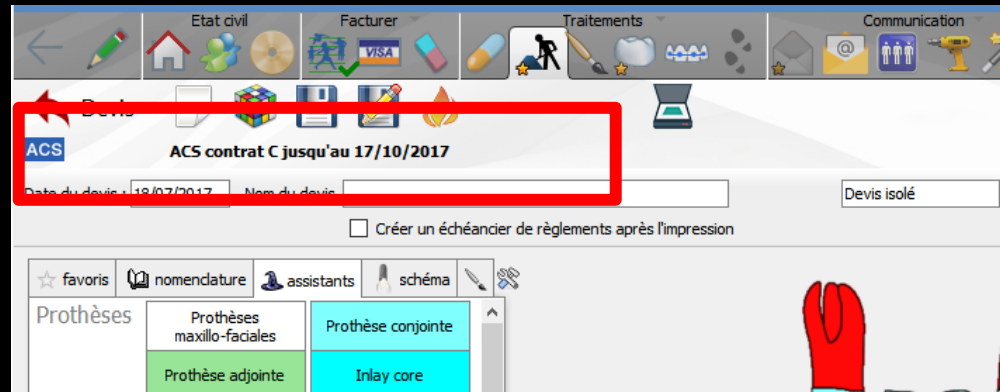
Etat civil
Facturer
Traitements
Communication
VISA
Devis
ACS
ACS contrat C jusqu'au 17/10/2017
Date du devis : 18/07/2017
Nom du devis
Devis isolé
Créer un échéancier de règlements après l'impression
favoris
nomenclature
assistants
schéma
Prothèses
Prothèses maxillo-faciales
Prothèse conjointe
Prothèse adjointe
Inlay core